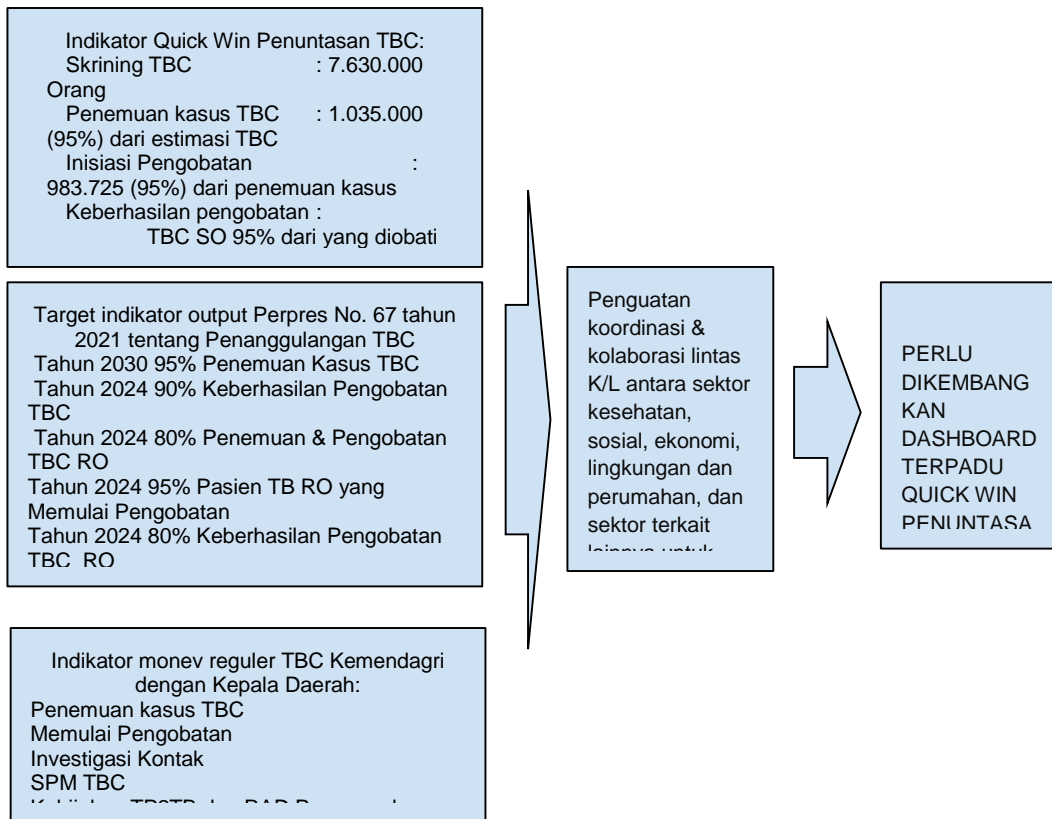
Indikator Quick Win Penuntasan TBC:
Skrining TBC : 7.630.000 Orang
Penemuan kasus TBC : 1.035.000 (95%) dari estimasi TBC
Inisiasi Pengobatan : 983.725 (95%) dari penemuan kasus
Keberhasilan pengobatan : TBC SO 95% dari yang diobati

Target indikator output Perpres No. 67 tahun 2021 tentang Penanggulangan TBC
Tahun 2030 95% Penemuan Kasus TBC
Tahun 2024 90% Keberhasilan Pengobatan TBC
Tahun 2024 80% Penemuan & Pengobatan TBC RO
Tahun 2024 95% Pasien TB RO yang Memulai Pengobatan
Tahun 2024 80% Keberhasilan Pengobatan TBC RO

Indikator monev reguler TBC Kemendagri dengan Kepala Daerah:
Penemuan kasus TBC
Memulai Pengobatan
Investigasi Kontak
SPM TBC
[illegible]

Penguatan koordinasi & kolaborasi lintas K/L antara sektor kesehatan, sosial, ekonomi, lingkungan dan perumahan, dan sektor terkait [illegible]

PERLU DIKEMBANG KAN DASHBOARD TERPADU QUICK WIN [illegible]